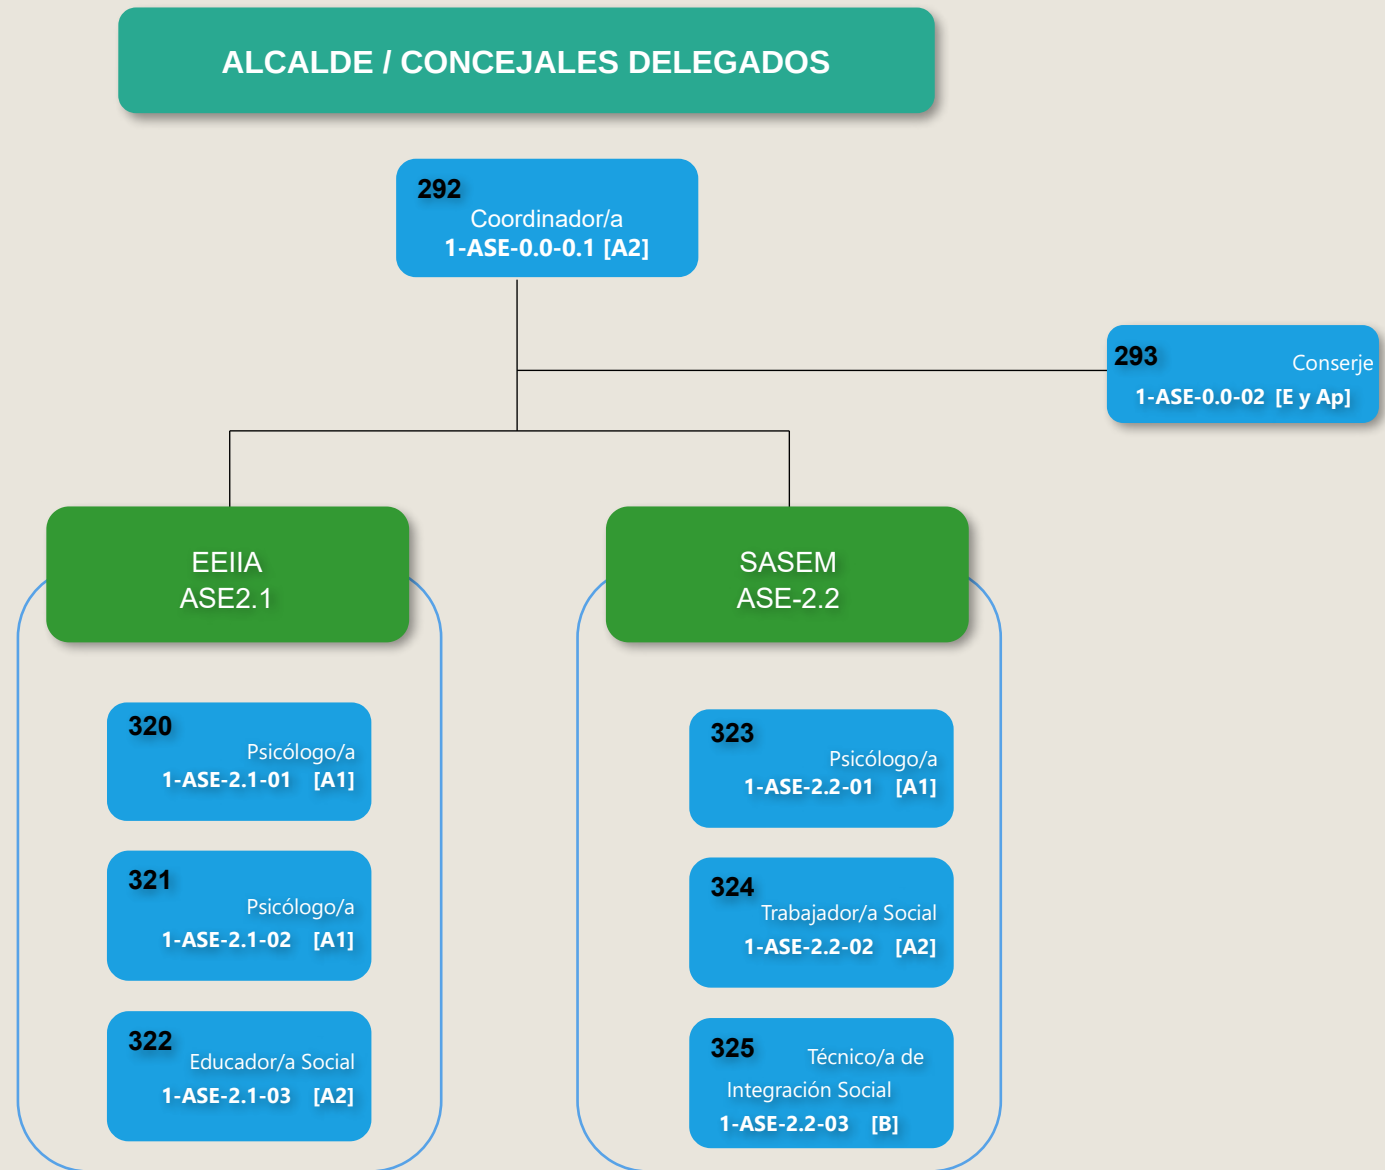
ALCALDE / CONCEJALES DELEGADOS

292
Coordinador/a
1-ASE-0.0-0.1 [A2]

293
Conserje
1-ASE-0.0-02 [E y Ap]

EEIIA
ASE2.1

320
Psicólogo/a
1-ASE-2.1-01 [A1]

321
Psicólogo/a
1-ASE-2.1-02 [A1]

322
Educador/a Social
1-ASE-2.1-03 [A2]

SASEM
ASE-2.2

323
Psicólogo/a
1-ASE-2.2-01 [A1]

324
Trabajador/a Social
1-ASE-2.2-02 [A2]

325
Técnico/a de Integración Social
1-ASE-2.2-03 [B]